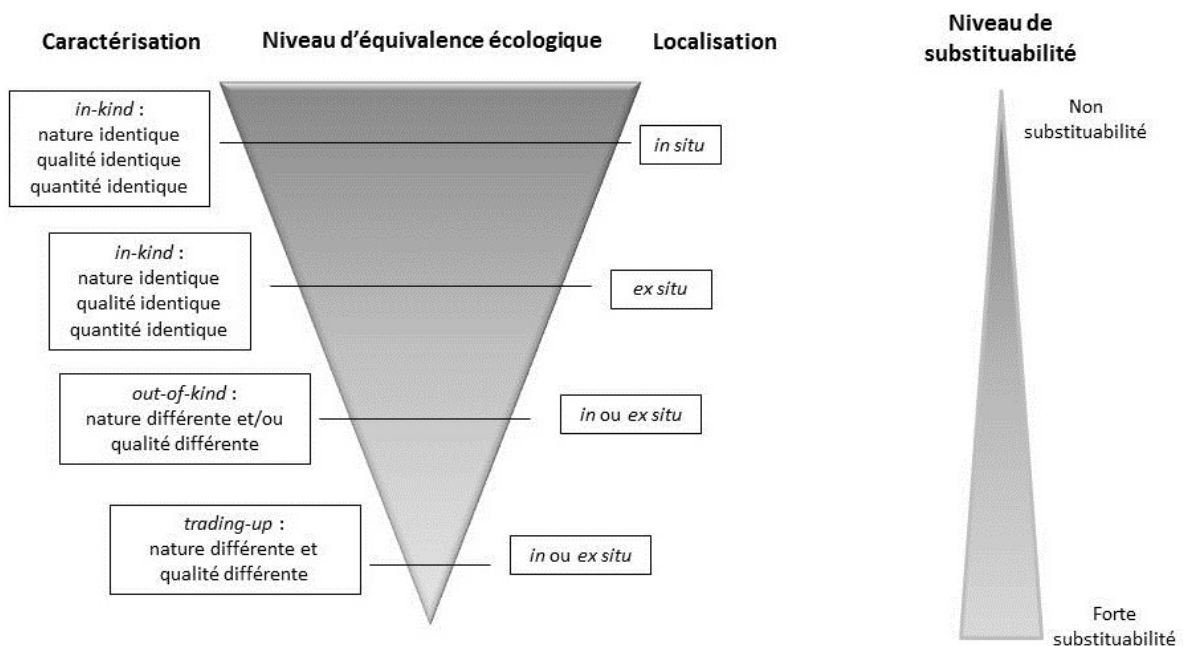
Caractérisation

Niveau d'équivalence écologique

Localisation

Niveau de substituabilité

in-kind :
nature identique
qualité identique
quantité identique

in situ

in-kind :
nature identique
qualité identique
quantité identique

ex situ

out-of-kind :
nature différente et/ou qualité différente

in ou ex situ

trading-up :
nature différente et qualité différente

in ou ex situ

Non substituabilité

Forte substituabilité